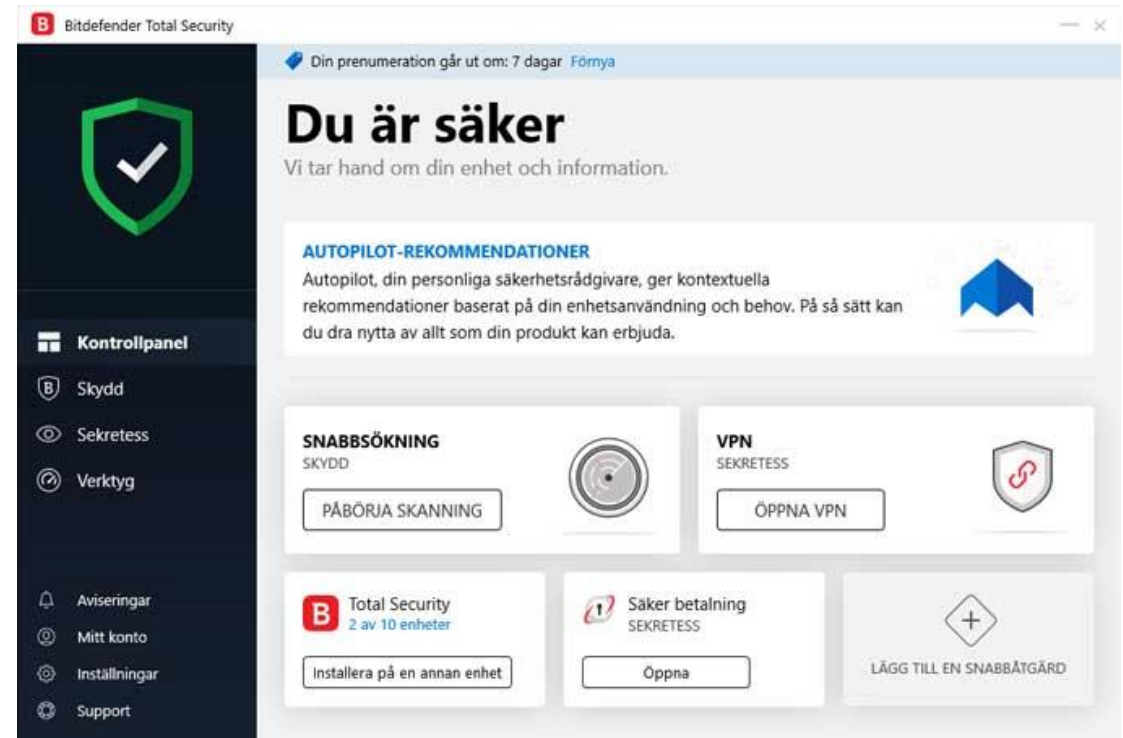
B Bitdefender Total Security

Din prenumeration går ut om: 7 dagar Förnya

Du är säker
Vi tar hand om din enhet och information.

AUTOPILOT-REKOMMENDATIONER
Autopilot, din personliga säkerhetsrådgivare, ger kontextuella rekommendationer baserat på din enhetsanvändning och behov. På så sätt kan du dra nytta av allt som din produkt kan erbjuda.

Kontrollpanel
Skydd
Sekretess
Verktyg

SNABBSÖKNING
SKYDD
PÅBÖRJA SKANNING

VPN
SEKRETESS
ÖPPNA VPN

Aviseringar
Mitt konto
Inställningar
Support

B Total Security
2 av 10 enheter
Installera på en annan enhet

Säker betalning
SEKRETESS
Öppna

LÄGG TILL EN SNABBÅTGÄRD